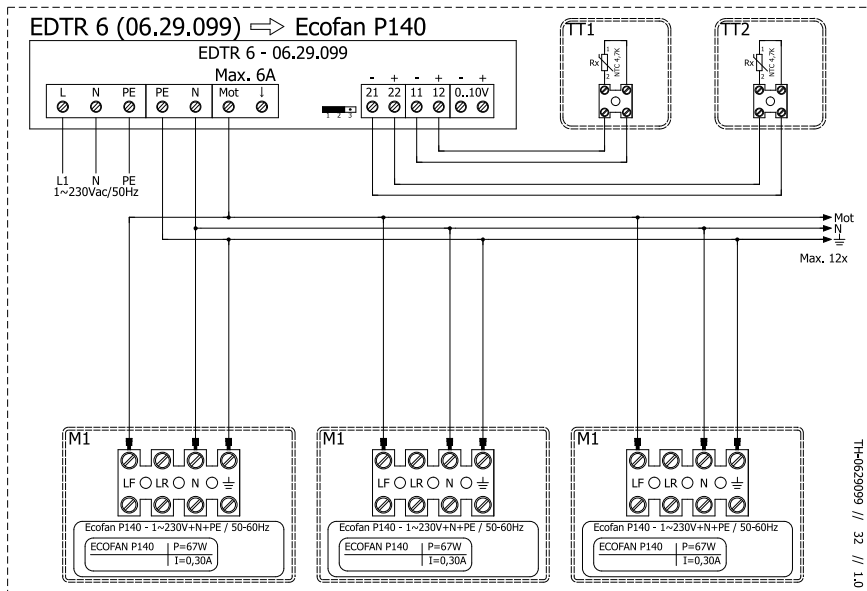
EDTR 6 (06.29.099) ⇨ Ecofan P140

EDTR 6 - 06.29.099

Max. 6A

L N PE PE N Mot ↓

1 2 3

- + - + - +
21 22 11 12 0..10V

TT1

Rx 1 2 NTC 4,7K

TT2

Rx 1 2 NTC 4,7K

L1 N PE
1~230Vac/50Hz

Mot
N
⏚

Max. 12x

M1

LF LR N ⏚

Ecofan P140 - 1~230V+N+PE / 50-60Hz

| ECOFAN P140 | P=67W I=0,30A |
|---|---|

M1

LF LR N ⏚

Ecofan P140 - 1~230V+N+PE / 50-60Hz

| ECOFAN P140 | P=67W I=0,30A |
|---|---|

M1

LF LR N ⏚

Ecofan P140 - 1~230V+N+PE / 50-60Hz

| ECOFAN P140 | P=67W I=0,30A |
|---|---|

TH-0629099 // 32 // 1.0